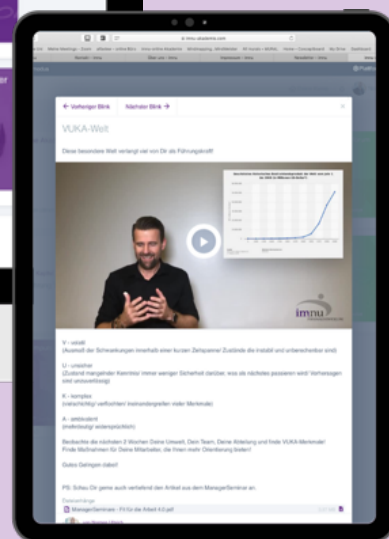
← Vorheriger Blink

Nächster Blink →

VUKA-Welt

Diese besondere Welt verlangt viel von Dir als Führungskraft!

imu

V - volatil
(Ausmaß der Schwankungen innerhalb einer kurzen Zeitspanne/ Zustände die instabil und unberechenbar sind)

U - unsicher
(Zustand mangelnder Kenntnis/ immer weniger Sicherheit darüber, was als nächstes passieren wird/ Vorhersagen sind unzuverlässig)

K - komplex
(vielschichtig/ verflochten/ Instrumentgreifen vieler Merkmale)

A - ambivalent
(mehrdeutig/ widersprüchlich)

Beobachte die nächsten 2 Wochen Deine Umwelt, Dein Team, Deine Abteilung und finde VUKA-Merkmale! Finde Maßnahmen für Deine Mitarbeiter, die Ihnen mehr Orientierung bieten!

Gutes Gelingen dabei!

PS: Schau Dir gerne auch vertiefend den Artikel aus dem ManagerSeminar an.

Dateianhänge

ManagerSeminare - Fit für die Arbeit 4.0.pdf